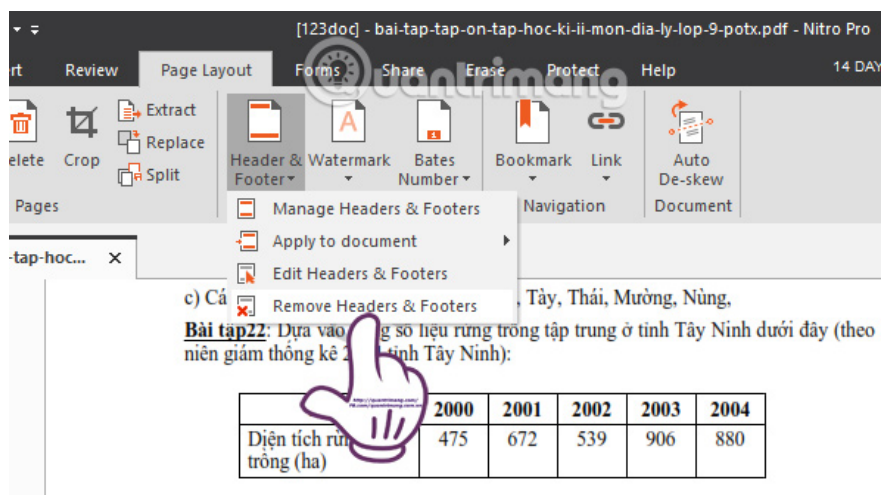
[123doc] - bai-tap-tap-on-tap-hoc-ki-ii-mon-dia-ly-lop-9-potx.pdf - Nitro Pro

rt Review Page Layout Forms Share Erase Protect Help 14 DAY

elete Crop Extract Replace Split Pages

Header & Footer Watermark Bates Number Bookmark Link Navigation Auto De-skew Document

Manage Headers & Footers
Apply to document
Edit Headers & Footers
Remove Headers & Footers

-tap-hoc... ×

Quantrimang

c) Cá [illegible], Tày, Thái, Mường, Nùng,

Bài tập22: Dựa vào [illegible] số liệu rừng trồng tập trung ở tỉnh Tây Ninh dưới đây (theo niên giám thống kê 2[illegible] tỉnh Tây Ninh):

| | 2000 | 2001 | 2002 | 2003 | 2004 |
|---|---|---|---|---|---|
| Diện tích rừ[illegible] trồng (ha) | 475 | 672 | 539 | 906 | 880 |